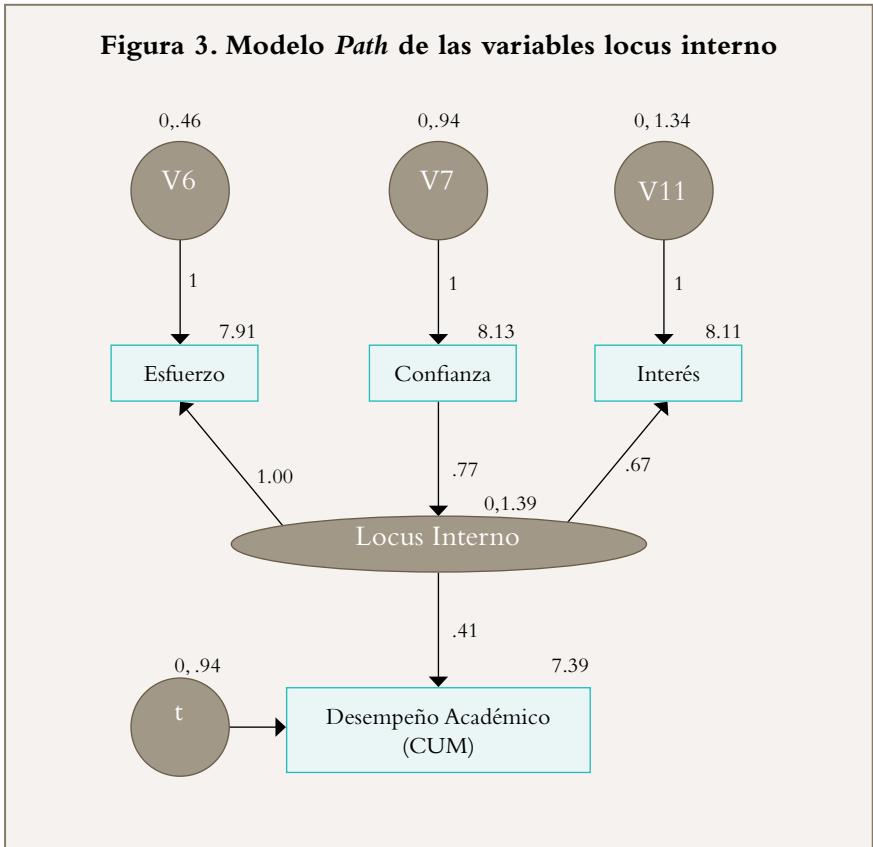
Figura 3. Modelo *Path* de las variables locus interno

0,.46
V6
1
7.91
Esfuerzo

0,.94
V7
1
8.13
Confianza

0, 1.34
V11
1
8.11
Interés

1.00
.77
.67
0,1.39
Locus Interno

.41
0, .94
t
7.39
Desempeño Académico (CUM)